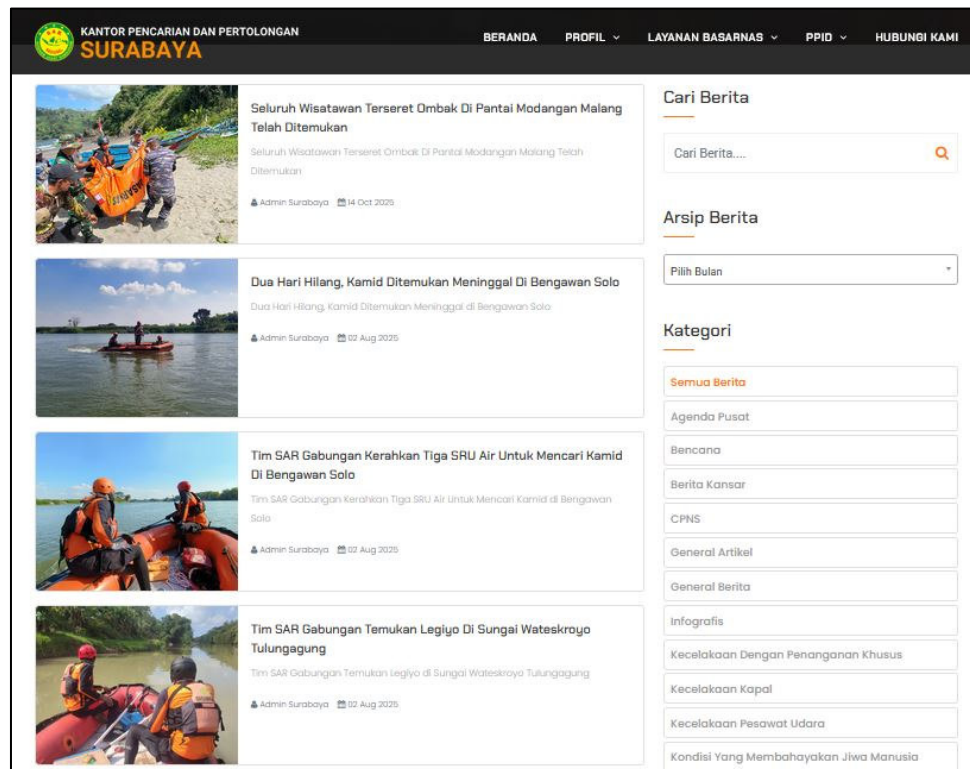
KANTOR PENCARIAN DAN PERTOLONGAN
SURABAYA

BERANDA PROFIL ⌄ LAYANAN BASARNAS ⌄ PPID ⌄ HUBUNGI KAMI

Seluruh Wisatawan Terseret Ombak Di Pantai Modangan Malang Telah Ditemukan

Seluruh Wisatawan Terseret Ombak Di Pantai Modangan Malang Telah Ditemukan

Admin Surabaya 14 Oct 2025

Dua Hari Hilang, Kamid Ditemukan Meninggal Di Bengawan Solo

Dua Hari Hilang, Kamid Ditemukan Meninggal di Bengawan Solo

Admin Surabaya 02 Aug 2025

Tim SAR Gabungan Kerahkan Tiga SRU Air Untuk Mencari Kamid Di Bengawan Solo

Tim SAR Gabungan Kerahkan Tiga SRU Air Untuk Mencari Kamid di Bengawan Solo

Admin Surabaya 02 Aug 2025

Tim SAR Gabungan Temukan Legiyo Di Sungai Wateskroyo Tulungagung

Tim SAR Gabungan Temukan Legiyo di Sungai Wateskroyo Tulungagung

Admin Surabaya 02 Aug 2025

Cari Berita

Cari Berita....

Arsip Berita

Pilih Bulan

Kategori

Semua Berita
Agenda Pusat
Bencana
Berita Kansar
CPNS
General Artikel
General Berita
Infografis
Kecelakaan Dengan Penanganan Khusus
Kecelakaan Kapal
Kecelakaan Pesawat Udara
Kondisi Yang Membahayakan Jiwa Manusia